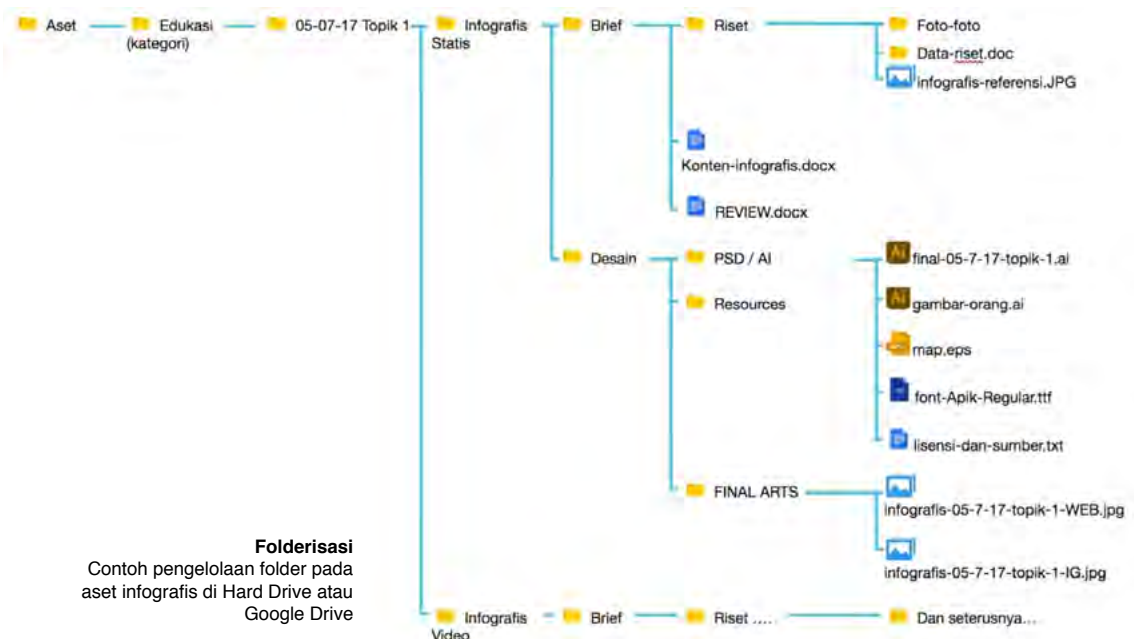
Aset

Edukasi (kategori)

05-07-17 Topik 1

Infografis Statis

Brief

Riset

Foto-foto

Data-riset.doc

infografis-referensi.JPG

Konten-infografis.docx

REVIEW.docx

Desain

PSD / AI

final-05-7-17-topik-1.ai

Resources

gambar-orang.ai

map.eps

font-Apik-Regular.ttf

lisensi-dan-sumber.txt

FINAL ARTS

infografis-05-7-17-topik-1-WEB.jpg

infografis-05-7-17-topik-1-IG.jpg

**Folderisasi**
Contoh pengelolaan folder pada aset infografis di Hard Drive atau Google Drive

Infografis Video

Brief

Riset ....

Dan seterusnya...